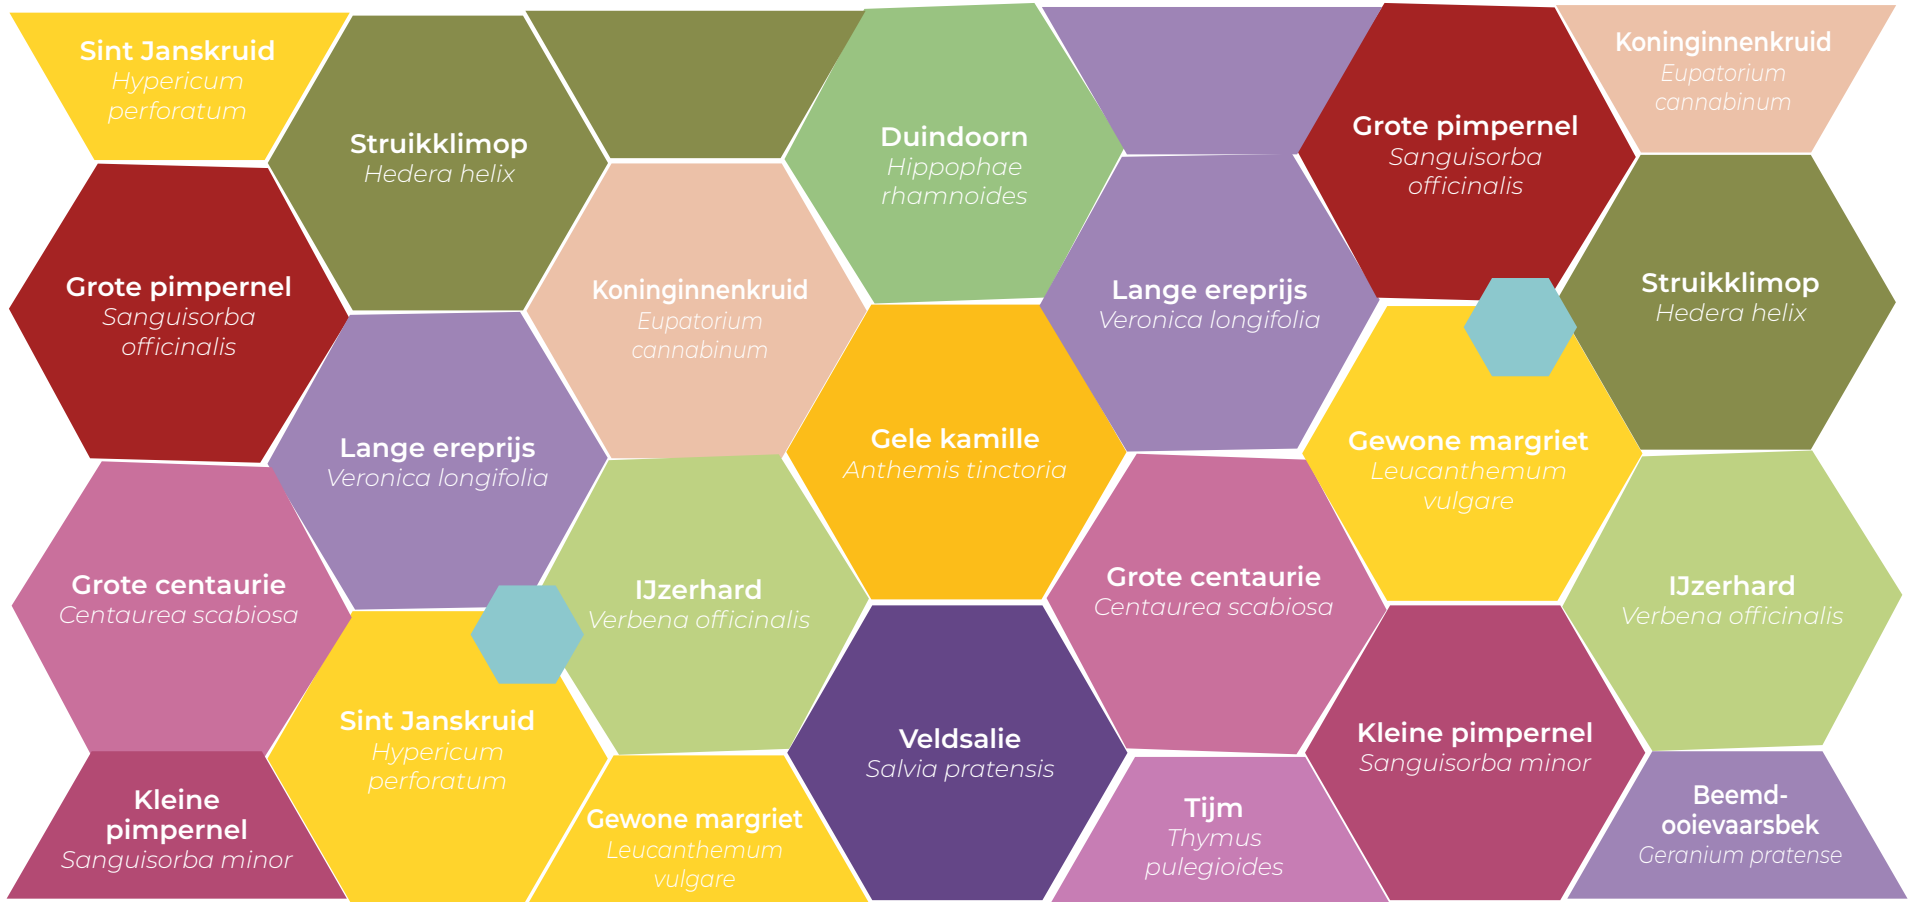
Sint Janskruid
Hypericum perforatum

Struikklimop
Hedera helix

Duindoorn
Hippophae rhamnoides

Grote pimpernel
Sanguisorba officinalis

Koninginnenkruid
Eupatorium cannabinum

Grote pimpernel
Sanguisorba officinalis

Koninginnenkruid
Eupatorium cannabinum

Lange ereprijs
Veronica longifolia

Struikklimop
Hedera helix

Lange ereprijs
Veronica longifolia

Gele kamille
Anthemis tinctoria

Gewone margriet
Leucanthemum vulgare

Grote centaurie
Centaurea scabiosa

IJzerhard
Verbena officinalis

Grote centaurie
Centaurea scabiosa

IJzerhard
Verbena officinalis

Sint Janskruid
Hypericum perforatum

Veldsalie
Salvia pratensis

Kleine pimpernel
Sanguisorba minor

Kleine pimpernel
Sanguisorba minor

Gewone margriet
Leucanthemum vulgare

Tijm
Thymus pulegioides

Beemd-ooievaarsbek
Geranium pratense